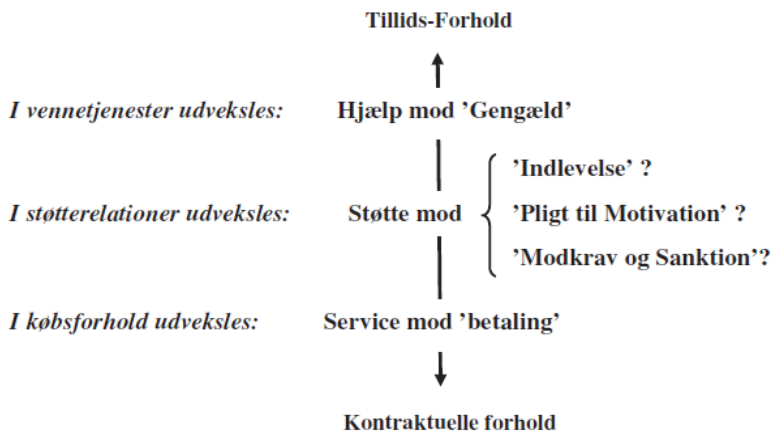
Tillids-Forhold

I vennetjenester udveksles: Hjælp mod 'Gengæld'

I støtterelationer udveksles: Støtte mod
'Indlevelse' ?
'Pligt til Motivation' ?
'Modkrav og Sanktion'?

I købsforhold udveksles: Service mod 'betaling'

Kontraktuelle forhold